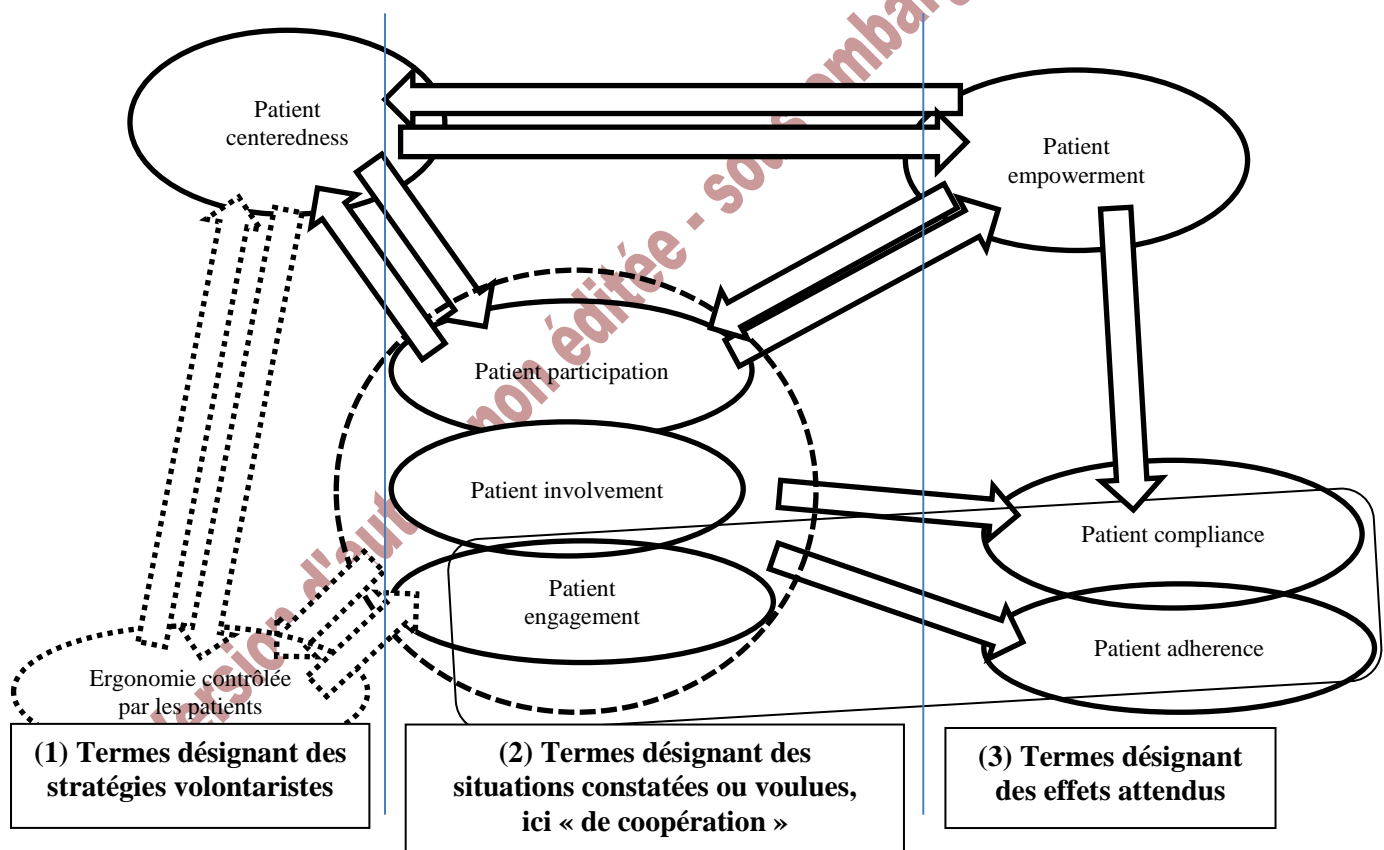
Patient centeredness

Patient empowerment

Patient participation

Patient involvement

Patient engagement

Patient compliance

Patient adherence

Ergonomie contrôlée par les patients

(1) Termes désignant des stratégies volontaristes

(2) Termes désignant des situations constatées ou voulues, ici « de coopération »

(3) Termes désignant des effets attendus

Version d'auteur non éditée - sous embargo